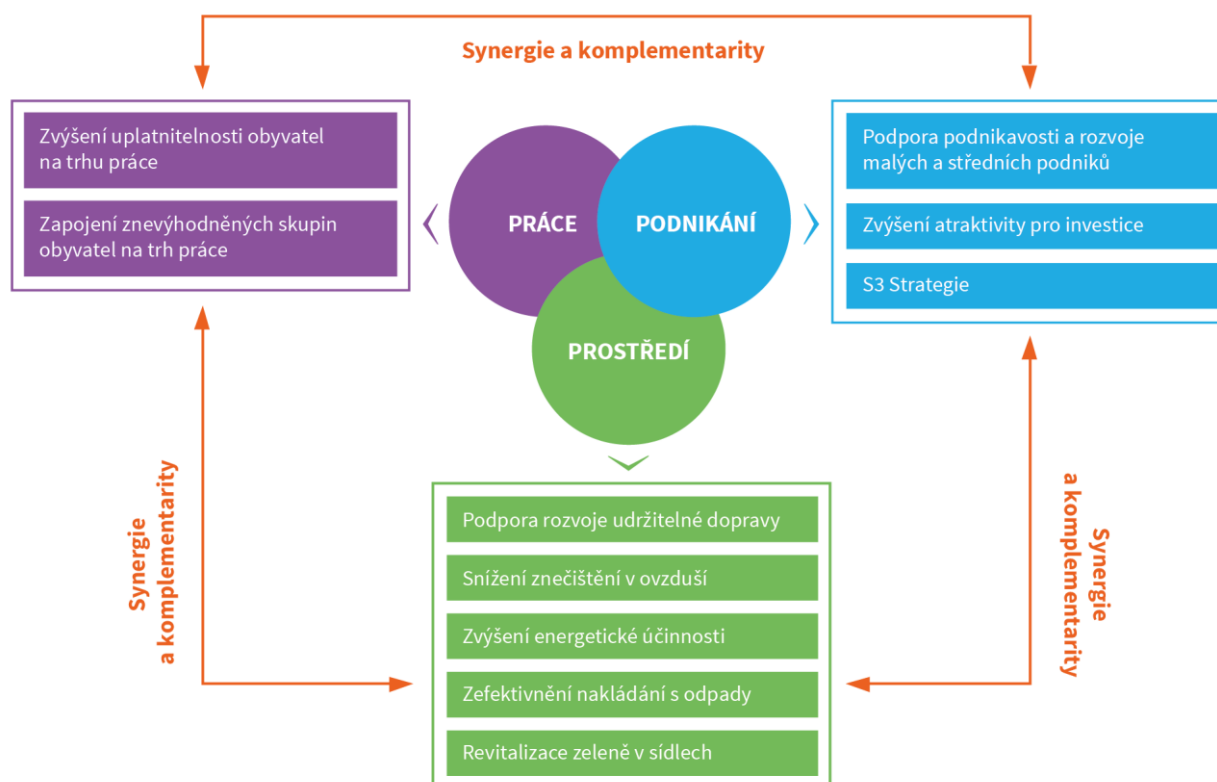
Synergie a komplementarity

Zvýšení uplatnitelnosti obyvatel na trhu práce

Zapojení znevýhodněných skupin obyvatel na trh práce

PRÁCE

PODNIKÁNÍ

PROSTŘEDÍ

Podpora podnikavosti a rozvoje malých a středních podniků

Zvýšení atraktivity pro investice

S3 Strategie

Synergie a komplementarity

Synergie a komplementarity

Podpora rozvoje udržitelné dopravy

Snížení znečištění v ovzduší

Zvýšení energetické účinnosti

Zefektivnění nakládání s odpady

Revitalizace zeleně v sídlech